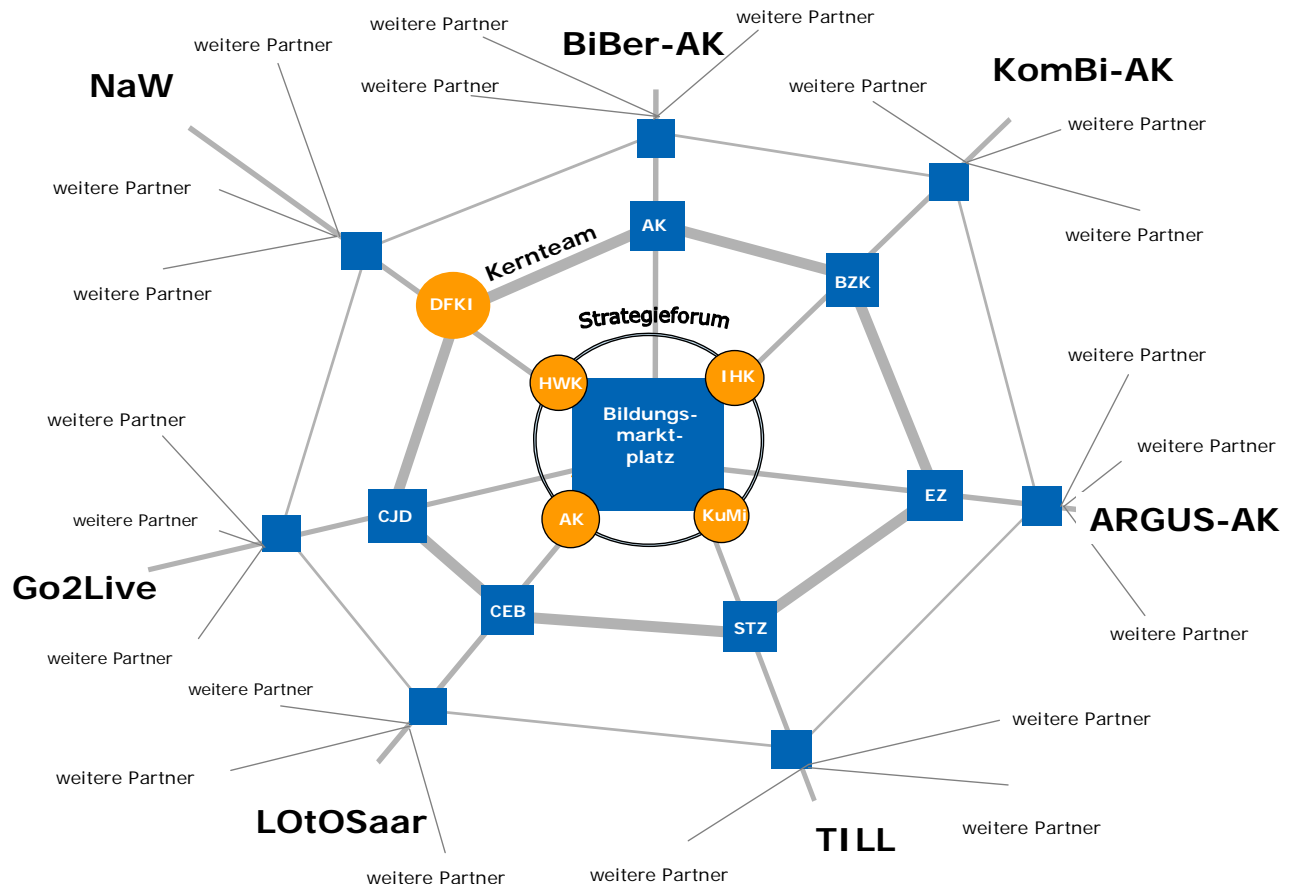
weitere Partner
weitere Partner
BiBer-AK
weitere Partner
weitere Partner
NaW
weitere Partner
KomBi-AK
weitere Partner
weitere Partner
weitere Partner
AK
Kernteam
BZK
DFKI
Strategieforum
weitere Partner
HWK
IHK
Bildungs-markt-platz
weitere Partner
weitere Partner
weitere Partner
EZ
ARGUS-AK
CJD
AK
KuMi
Go2Live
CEB
STZ
weitere Partner
weitere Partner
weitere Partner
weitere Partner
weitere Partner
LOtOSaar
TILL
weitere Partner
weitere Partner
weitere Partner